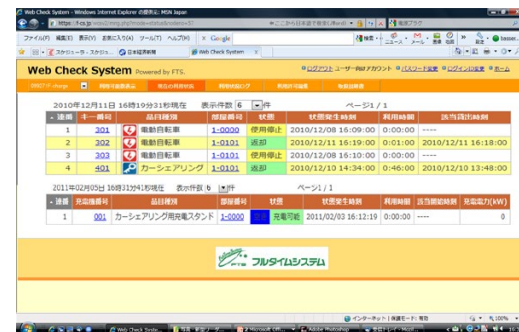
Web Check System - Windows Internet Explorer の提供元: MSN Japan

https://...

ファイル(F) 編集(E) 表示(V) お気に入り(A) ツール(T) ヘルプ(H)

Google

Web Check System

Web Check System Powered by FTS.

ログアウト ユーザー情報 アカウント パスワード変更 ログイン日変更 ホーム

2010年12月11日 16時19分31秒現在 表示件数 6 件 ページ 1 / 1

| 連番 | キー番号 | | 品目種別 | 部屋番号 | 状態 | 状態発生時刻 | 利用時間 | 返却予定時刻 |
|---|---|---|---|---|---|---|---|---|
| 1 | 301 | | 電動自転車 | 1-0000 | 使用停止 | 2010/12/08 16:09:00 | 0:00:00 | ---- |
| 2 | 302 | | 電動自転車 | 1-0101 | 返却 | 2010/12/08 16:19:00 | 0:01:00 | 2010/12/11 16:18:00 |
| 3 | 303 | | 電動自転車 | 1-0101 | 返却 | 2010/12/11 16:10:00 | 0:00:00 | ---- |
| 4 | 401 | | カーシェアリング | 1-0101 | 返却 | 2010/12/10 14:34:00 | 0:46:00 | 2010/12/10 14:20:00 |

2011年02月05日 16時31分41秒現在 表示件数 6 件 ページ 1 / 1

| 連番 | 充電機番号 | 品目種別 | 部屋番号 | 状態 | | 状態発生時刻 | 利用時間 | 返却予定時刻 | 充電電力(kW) |
|---|---|---|---|---|---|---|---|---|---|
| 1 | 001 | カーシェアリング用充電スタンド | 1-0000 | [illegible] | 充電可能 | 2011/02/03 16:12:19 | 0:00:00 | ---- | 0 |

フルタイムシステム

インターネット | 保護モード: 有効

100%